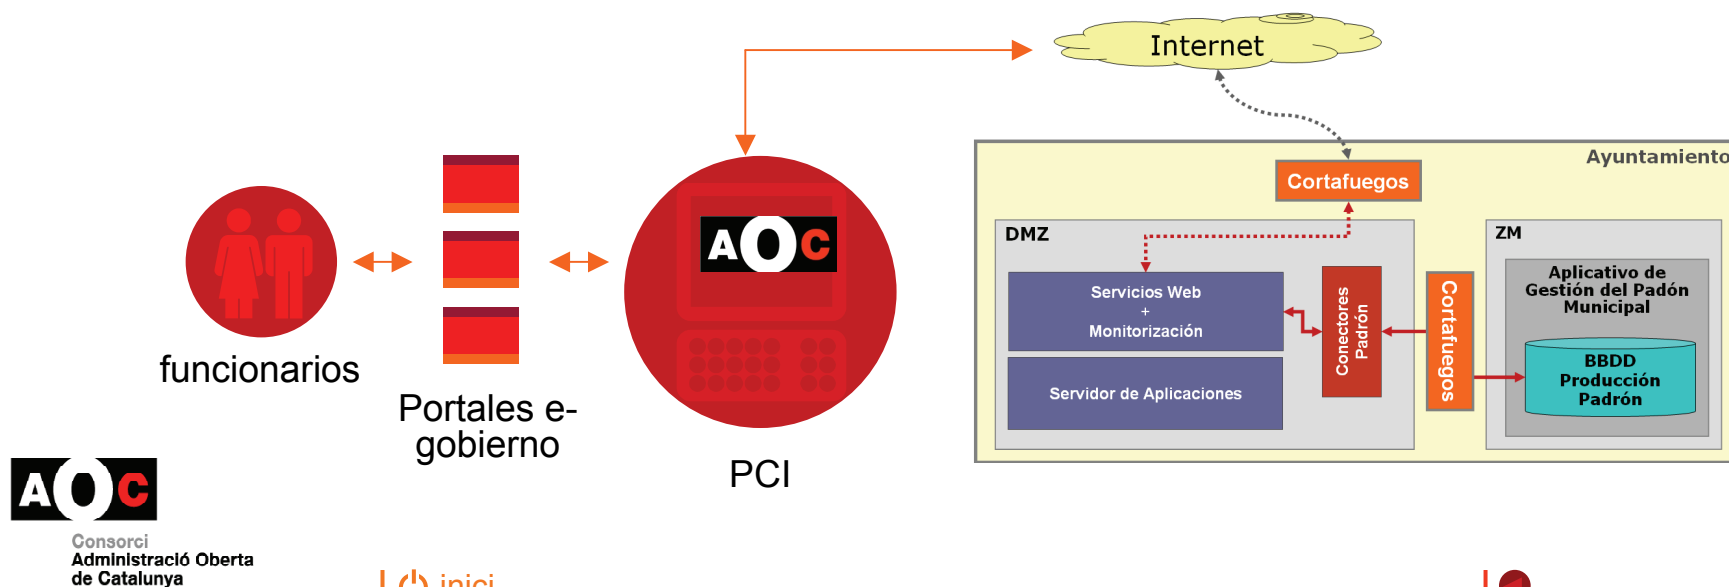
Internet

Ayuntamiento

Cortafuegos

DMZ

ZM

Servicios Web
+
Monitorización

Servidor de Aplicaciones

Conectores Padrón

Cortafuegos

Aplicativo de Gestión del Padón Municipal

BBDD Producción Padrón

funcionarios

Portales e-gobierno

AOC

PCI

AOC

Consorci
Administració Oberta
de Catalunya

inici